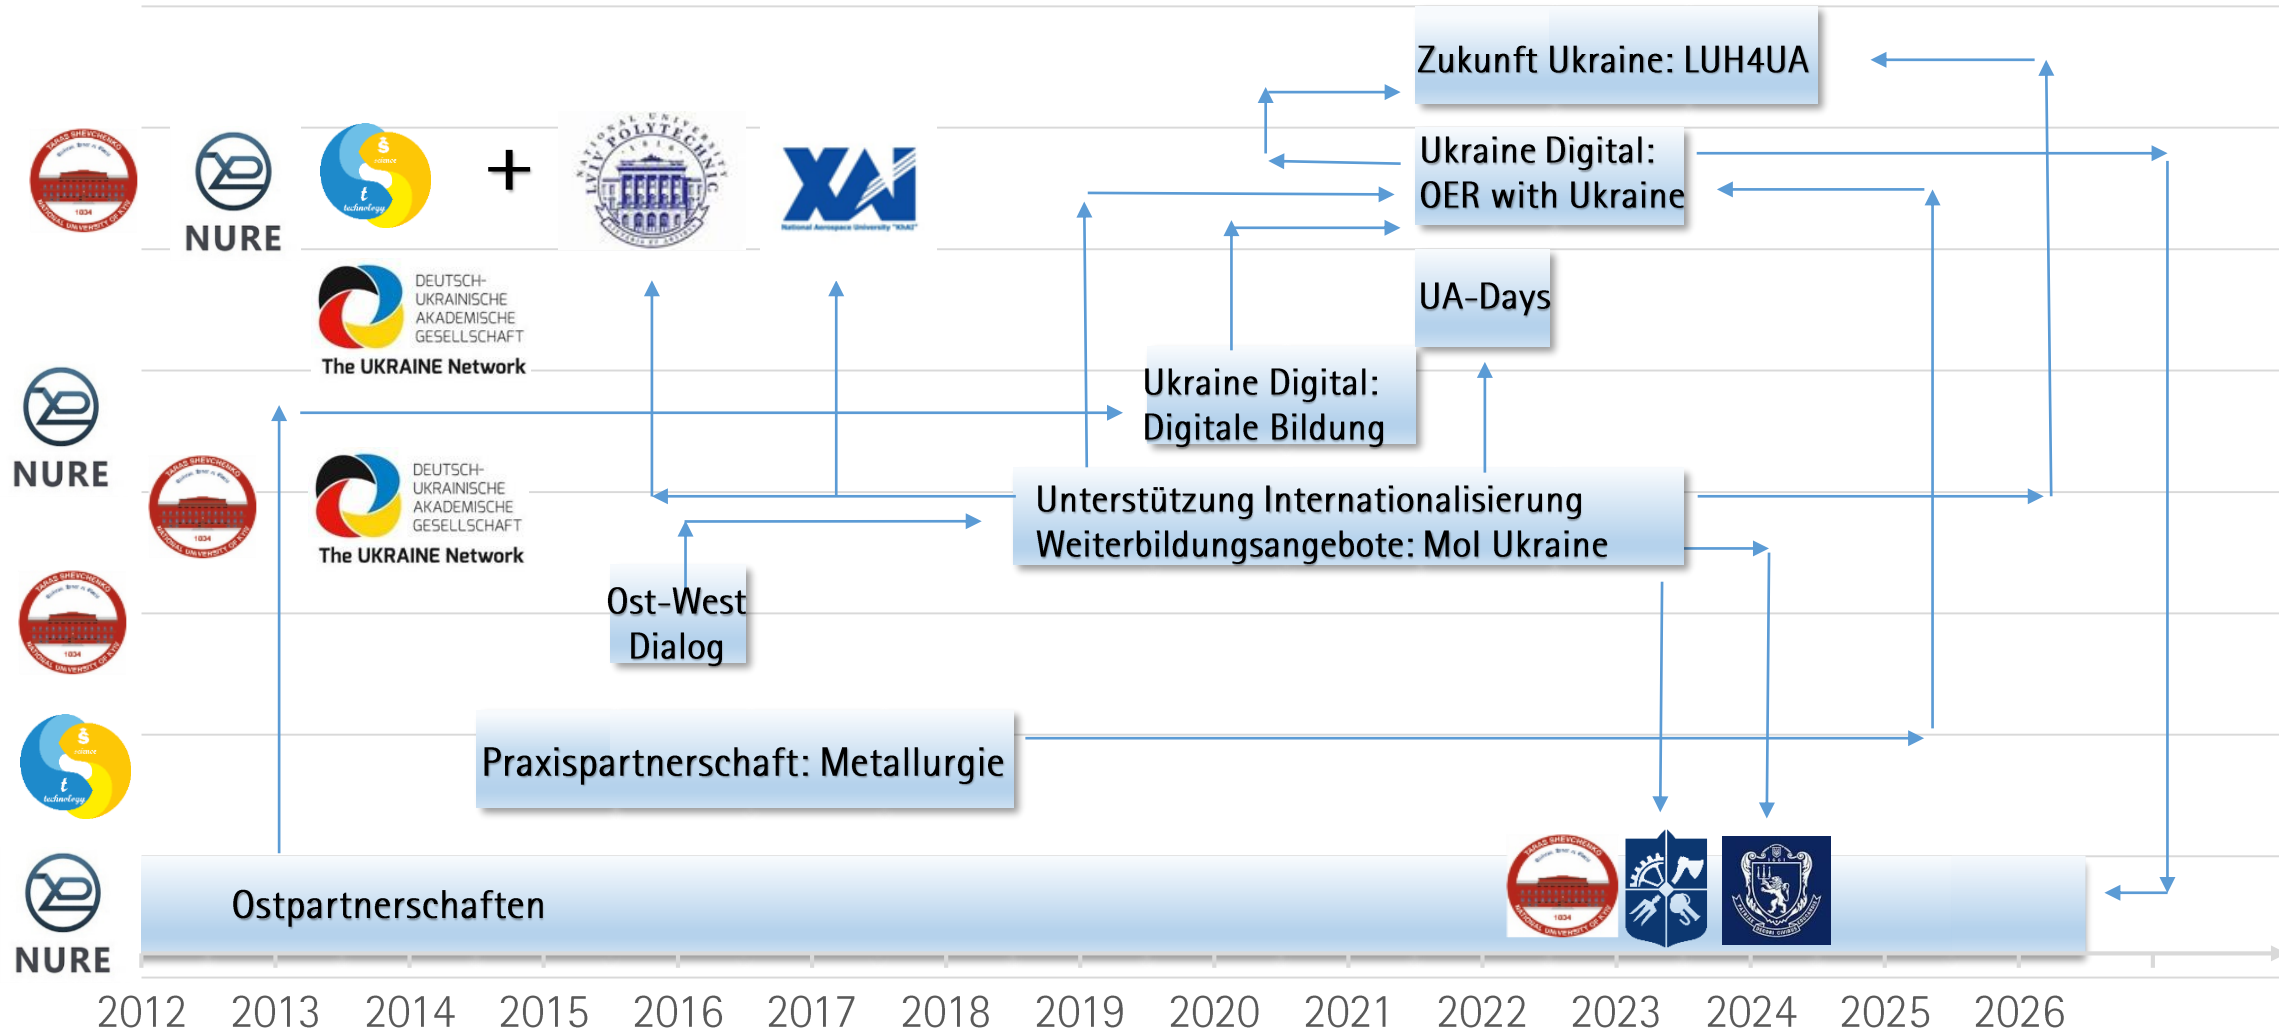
Zukunft Ukraine: LUH4UA

NURE

+

Ukraine Digital: OER with Ukraine

DEUTSCH-UKRAINISCHE AKADEMISCHE GESELLSCHAFT
The UKRAINE Network

UA-Days

NURE

Ukraine Digital: Digitale Bildung

DEUTSCH-UKRAINISCHE AKADEMISCHE GESELLSCHAFT
The UKRAINE Network

Unterstützung Internationalisierung Weiterbildungsangebote: MoI Ukraine

Ost-West Dialog

Praxispartnerschaft: Metallurgie

Ostpartnerschaften

NURE

2012 2013 2014 2015 2016 2017 2018 2019 2020 2021 2022 2023 2024 2025 2026